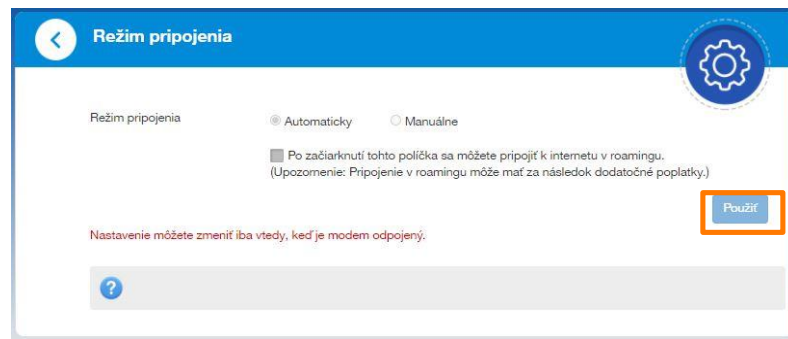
Režim pripojenia

Režim pripojenia

Automaticky

Manuálne

Po začiarknutí tohto políčka sa môžete pripojiť k internetu v roamingu.
(Upozornenie: Pripojenie v roamingu môže mať za následok dodatočné poplatky.)

Použiť

Nastavenie môžete zmeniť iba vtedy, keď je modem odpojený.

?